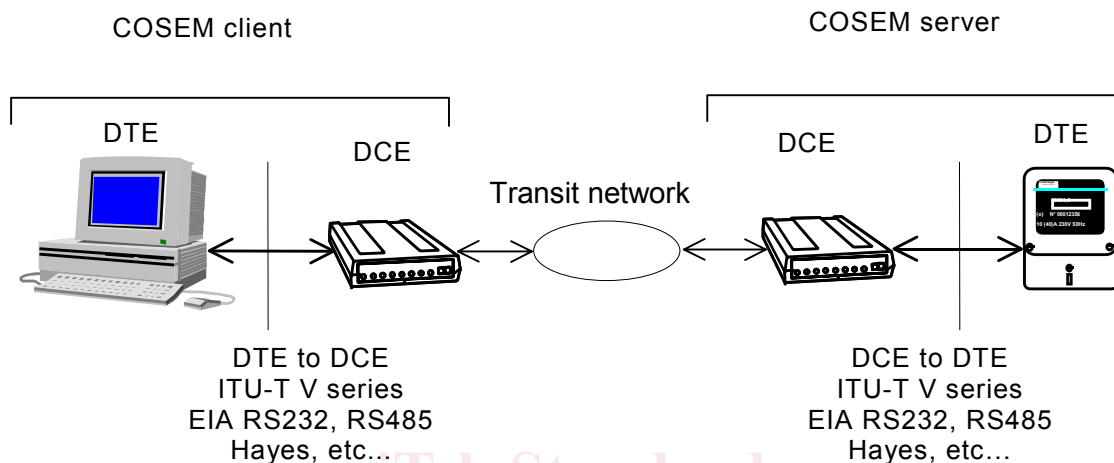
COSEM client

COSEM server

DTE

DCE

Transit network

DCE

DTE

(c) N° 00012356
10 (40)A 230V 50Hz

DTE to DCE
ITU-T V series
EIA RS232, RS485
Hayes, etc...

DCE to DTE
ITU-T V series
EIA RS232, RS485
Hayes, etc...

iTeh Standards